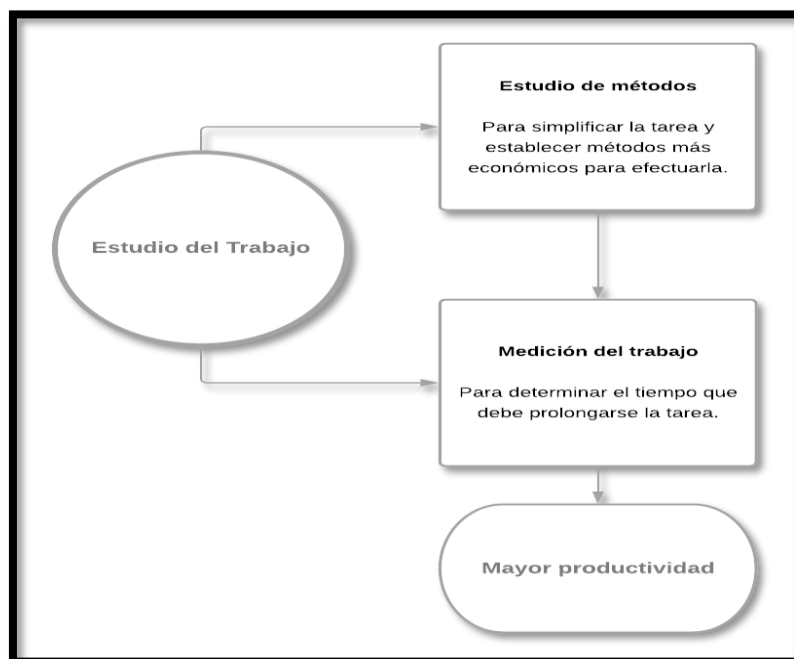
Estudio de métodos

Para simplificar la tarea y establecer métodos más económicos para efectuarla.

Estudio del Trabajo

Medición del trabajo

Para determinar el tiempo que debe prolongarse la tarea.

Mayor productividad